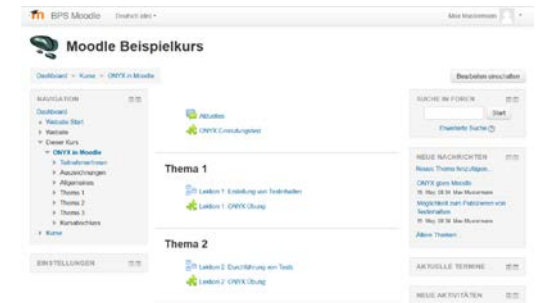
BPS Moodle Deutsch (de) ▾ Max Mustermann

Moodle Beispielkurs

Dashboard ▸ Kurse ▸ ONYX in Moodle

Bearbeiten einschalten

NAVIGATION

Dashboard
▸ Website-Start
▸ Website
▾ Dieser Kurs
▾ ONYX in Moodle
▸ Teilnehmer/innen
▸ Auszeichnungen
▸ Allgemeines
▸ Thema 1
▸ Thema 2
▸ Thema 3
▸ Kursabschluss
▸ Kurse

EINSTELLUNGEN

Aktuelles

ONYX Einstufungstest

Thema 1

Lektion 1: Erstellung von Testinhalten

Lektion 1: ONYX Übung

Thema 2

Lektion 2: Durchführung von Tests

Lektion 2: ONYX Übung

SUCHE IN FOREN

Start

Erweiterte Suche

NEUE NACHRICHTEN

Neues Thema hinzufügen...

ONYX goes Moodle
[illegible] Max Mustermann

Möglichkeit zum Patchieren von Testinhalten
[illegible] Max Mustermann

Ältere Themen...

AKTUELLE TERMINE

NEUE AKTIVITÄTEN